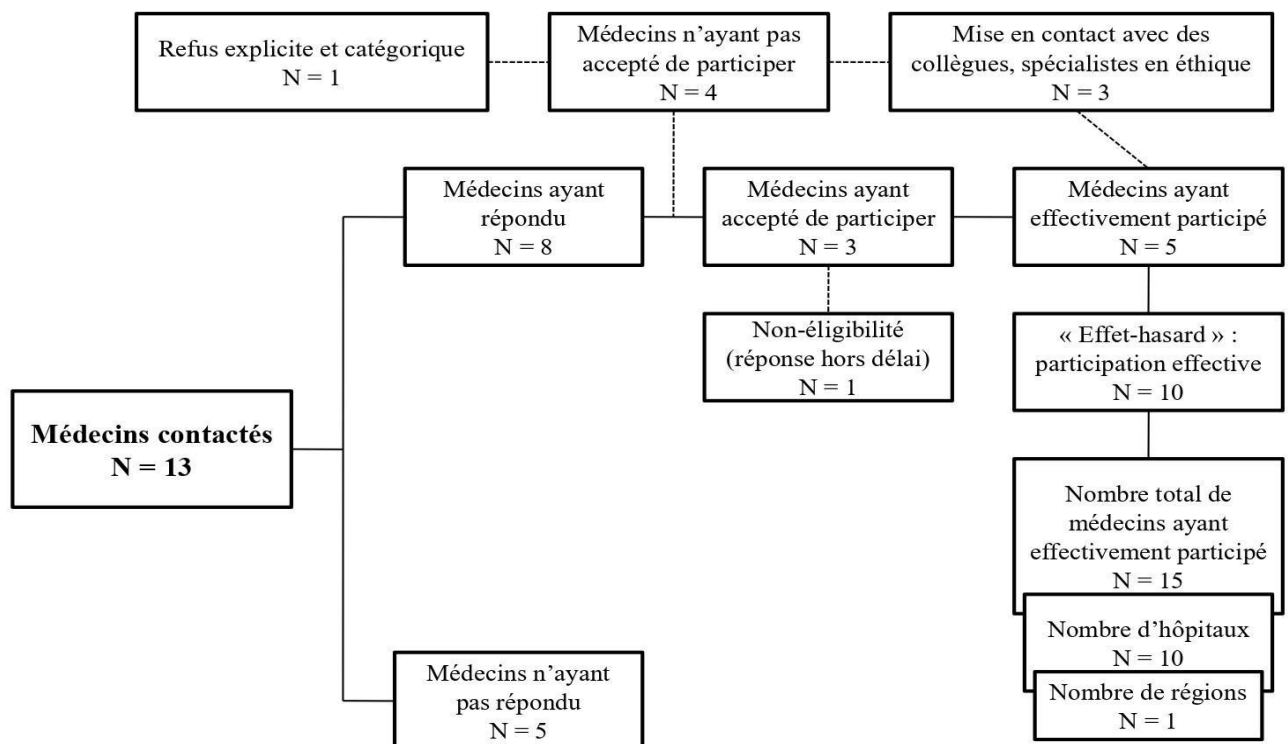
Refus explicite et catégorique
N = 1

Médecins n'ayant pas accepté de participer
N = 4

Mise en contact avec des collègues, spécialistes en éthique
N = 3

Médecins ayant répondu
N = 8

Médecins ayant accepté de participer
N = 3

Médecins ayant effectivement participé
N = 5

Non-éligibilité (réponse hors délai)
N = 1

« Effet-hasard » : participation effective
N = 10

Médecins contactés
N = 13

Nombre total de médecins ayant effectivement participé
N = 15

Nombre d'hôpitaux
N = 10

Nombre de régions
N = 1

Médecins n'ayant pas répondu
N = 5